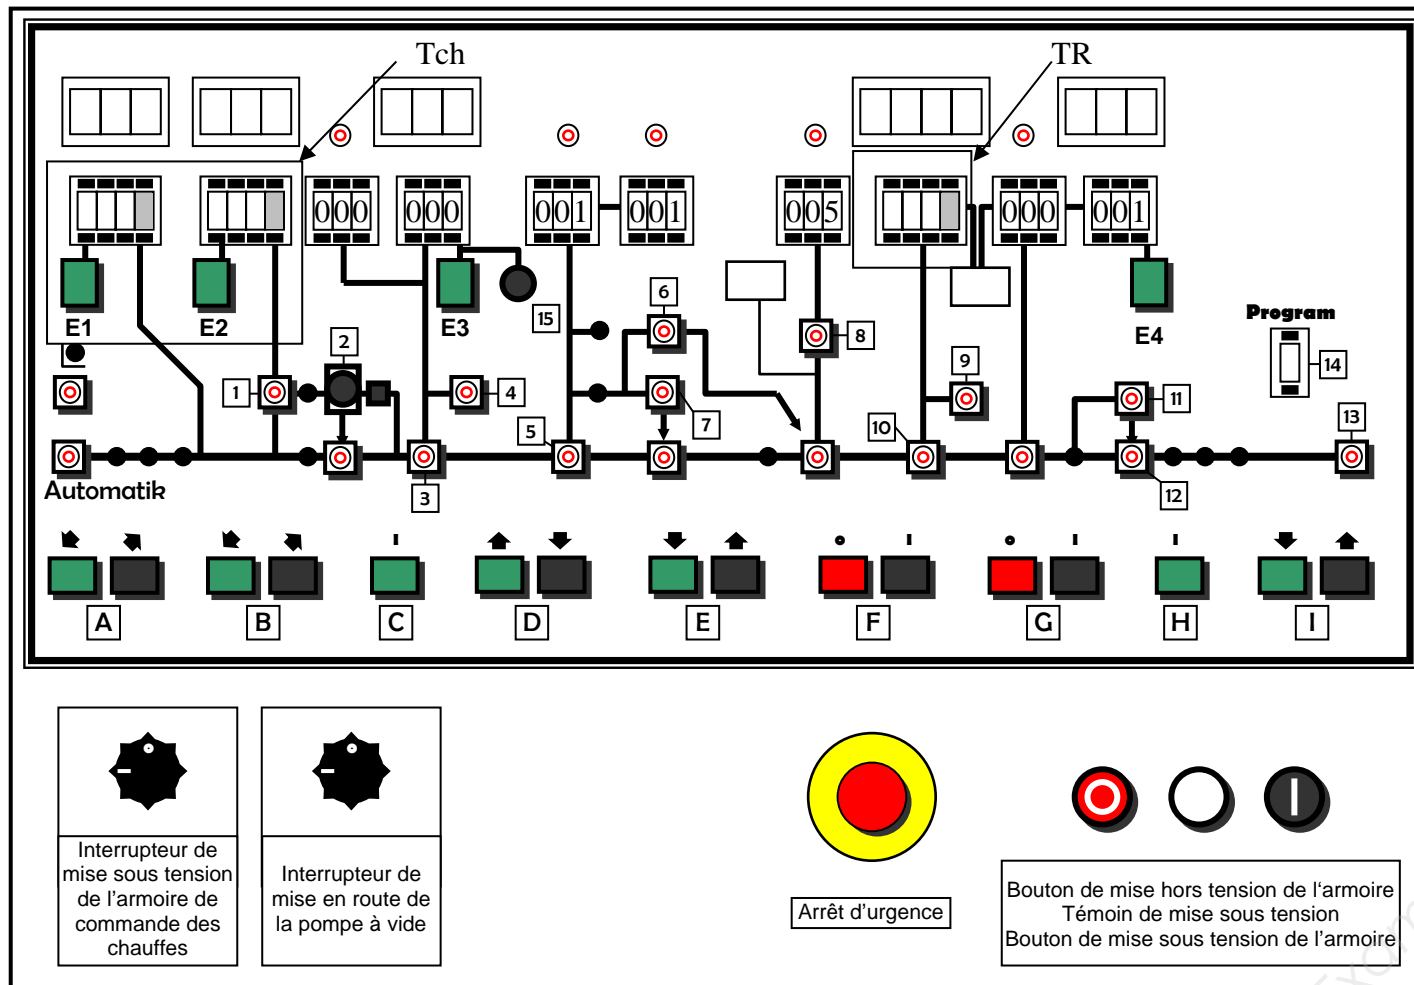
Tch

TR

000

000

001

001

005

000

001

E1

E2

E3

E4

Program

14

15

6

8

9

2

1

4

5

7

10

11

13

3

12

Automatik

A B C D E F G H I

Interrupteur de mise sous tension de l'armoire de commande des chauffes

Interrupteur de mise en route de la pompe à vide

Arrêt d'urgence

Bouton de mise hors tension de l'armoire
Témoin de mise sous tension
Bouton de mise sous tension de l'armoire